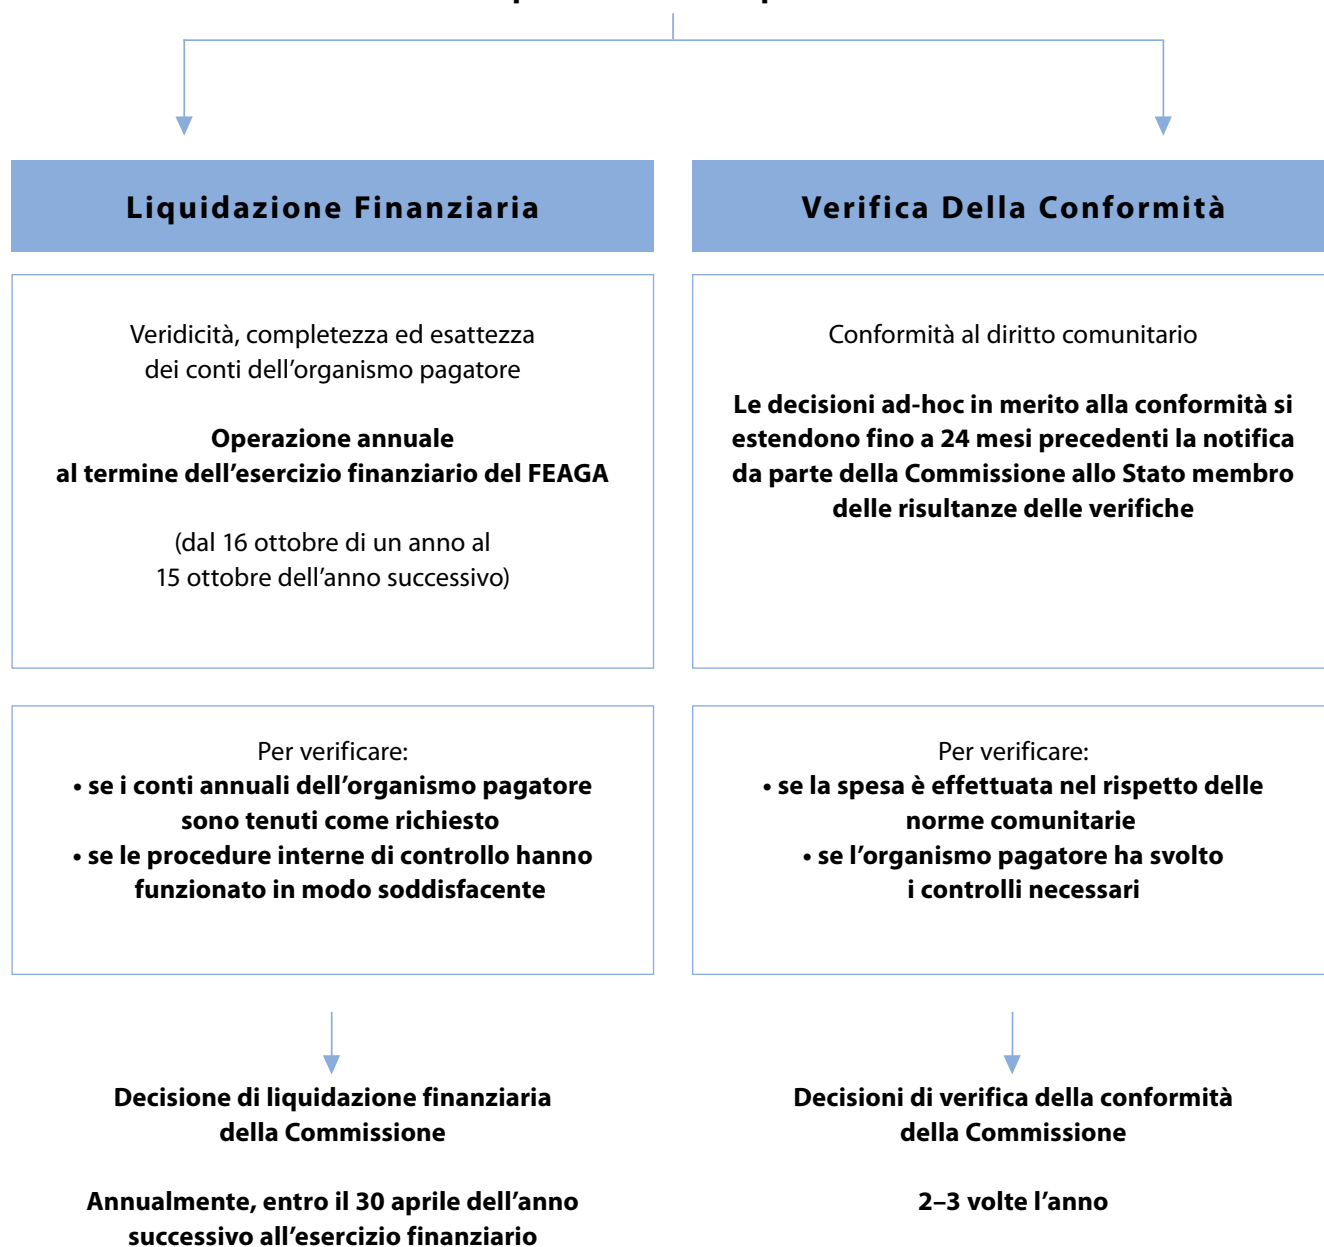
Liquidazione Finanziaria

Veridicità, completezza ed esattezza dei conti dell’organismo pagatore

Operazione annuale al termine dell’esercizio finanziario del FEAGA

(dal 16 ottobre di un anno al 15 ottobre dell’anno successivo)

Per verificare:
• se i conti annuali dell’organismo pagatore sono tenuti come richiesto
• se le procedure interne di controllo hanno funzionato in modo soddisfacente

Decisione di liquidazione finanziaria della Commissione

Annualmente, entro il 30 aprile dell’anno successivo all’esercizio finanziario

Verifica Della Conformità

Conformità al diritto comunitario

Le decisioni ad-hoc in merito alla conformità si estendono fino a 24 mesi precedenti la notifica da parte della Commissione allo Stato membro delle risultanze delle verifiche

Per verificare:
• se la spesa è effettuata nel rispetto delle norme comunitarie
• se l’organismo pagatore ha svolto i controlli necessari

Decisioni di verifica della conformità della Commissione

2–3 volte l’anno